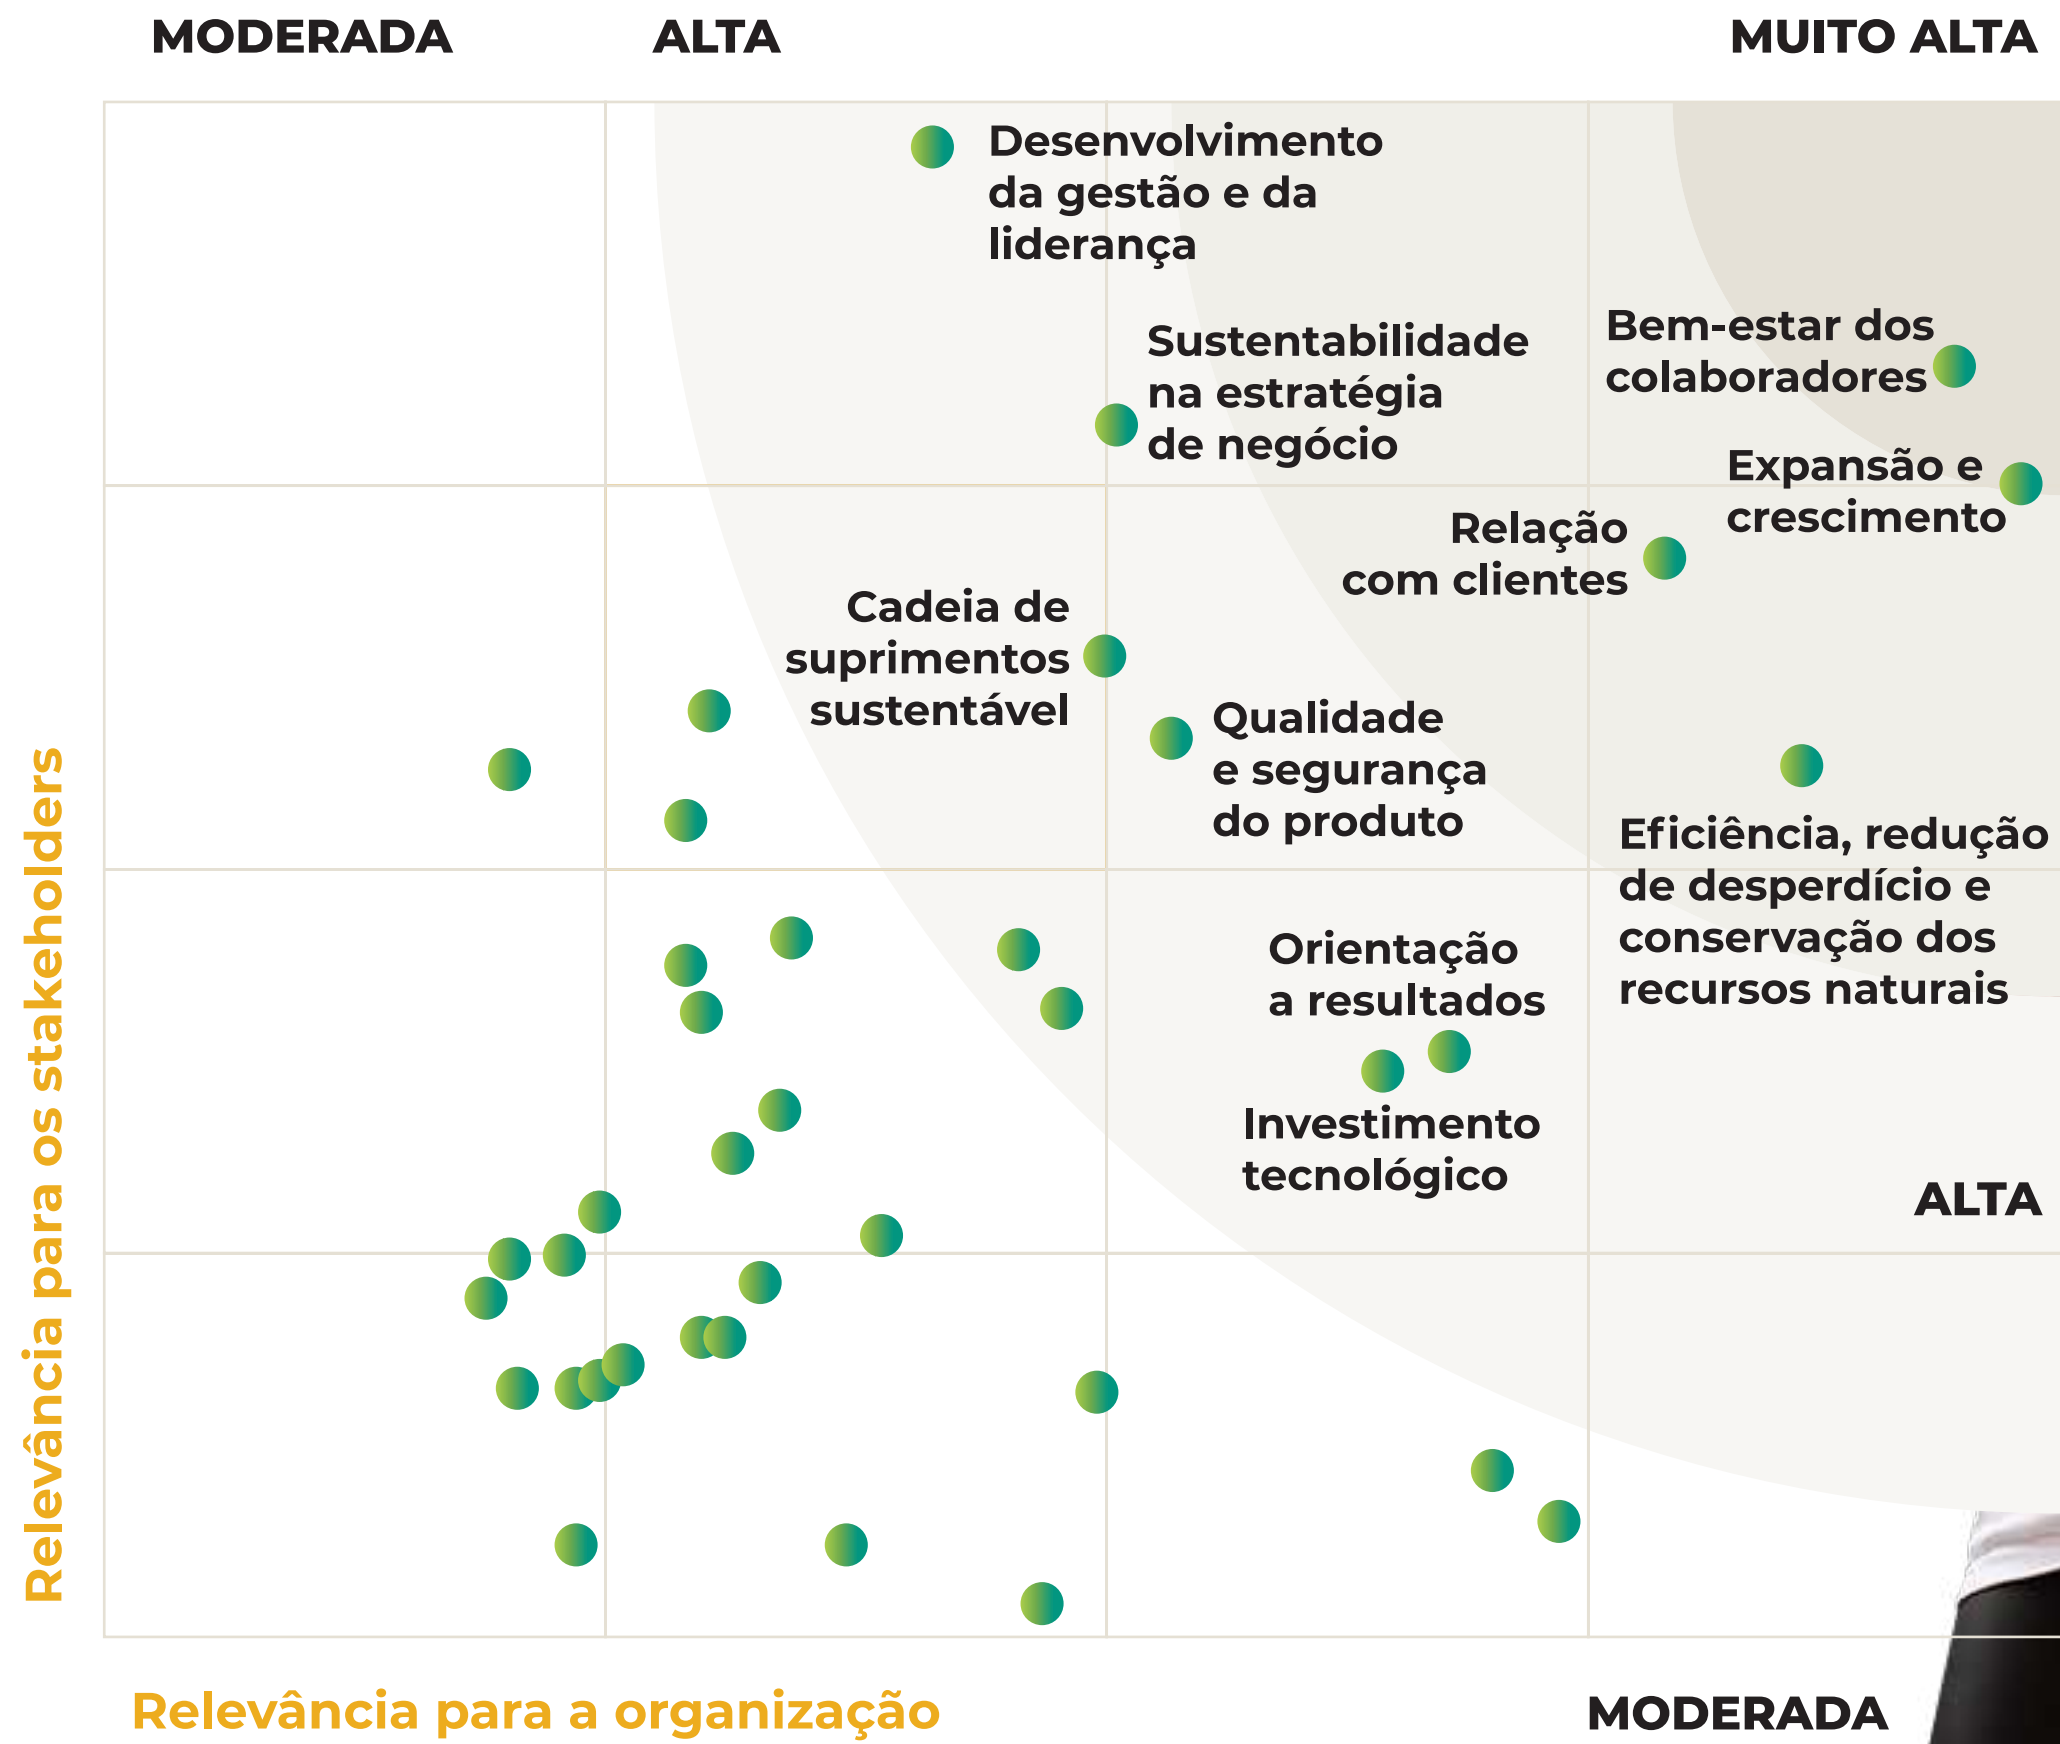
MODERADA ALTA MUITO ALTA

Desenvolvimento da gestão e da liderança

Sustentabilidade na estratégia de negócio

Bem-estar dos colaboradores

Expansão e crescimento

Relação com clientes

Cadeia de suprimentos sustentável

Qualidade e segurança do produto

Eficiência, redução de desperdício e conservação dos recursos naturais

Orientação a resultados

Investimento tecnológico

ALTA

Relevância para os stakeholders

Relevância para a organização

MODERADA